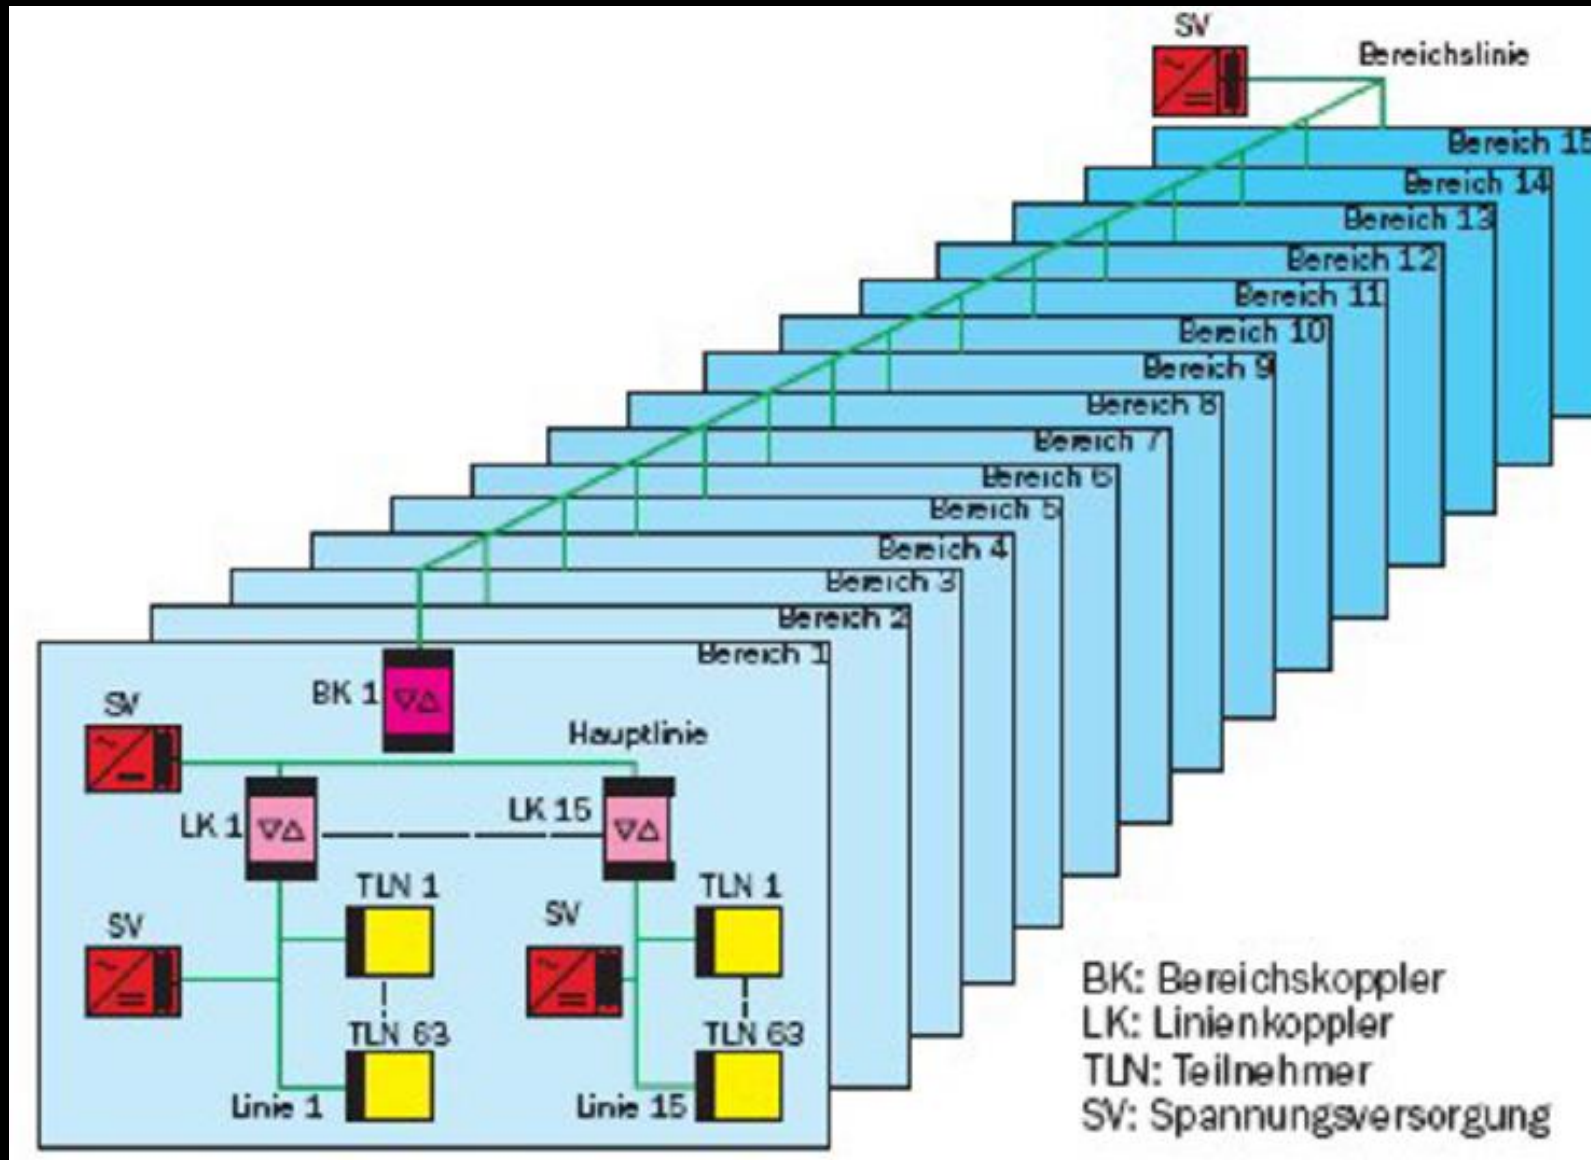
SV
Bereichslinie
Bereich 15
Bereich 14
Bereich 13
Bereich 12
Bereich 11
Bereich 10
Bereich 9
Bereich 8
Bereich 7
Bereich 6
Bereich 5
Bereich 4
Bereich 3
Bereich 2
Bereich 1
BK 1
SV
Hauptlinie
LK 1
LK 15
TLN 1
TLN 1
SV
SV
TLN 63
TLN 63
Linie 1
Linie 15

BK: Bereichskoppler
LK: Linienkoppler
TLN: Teilnehmer
SV: Spannungsversorgung